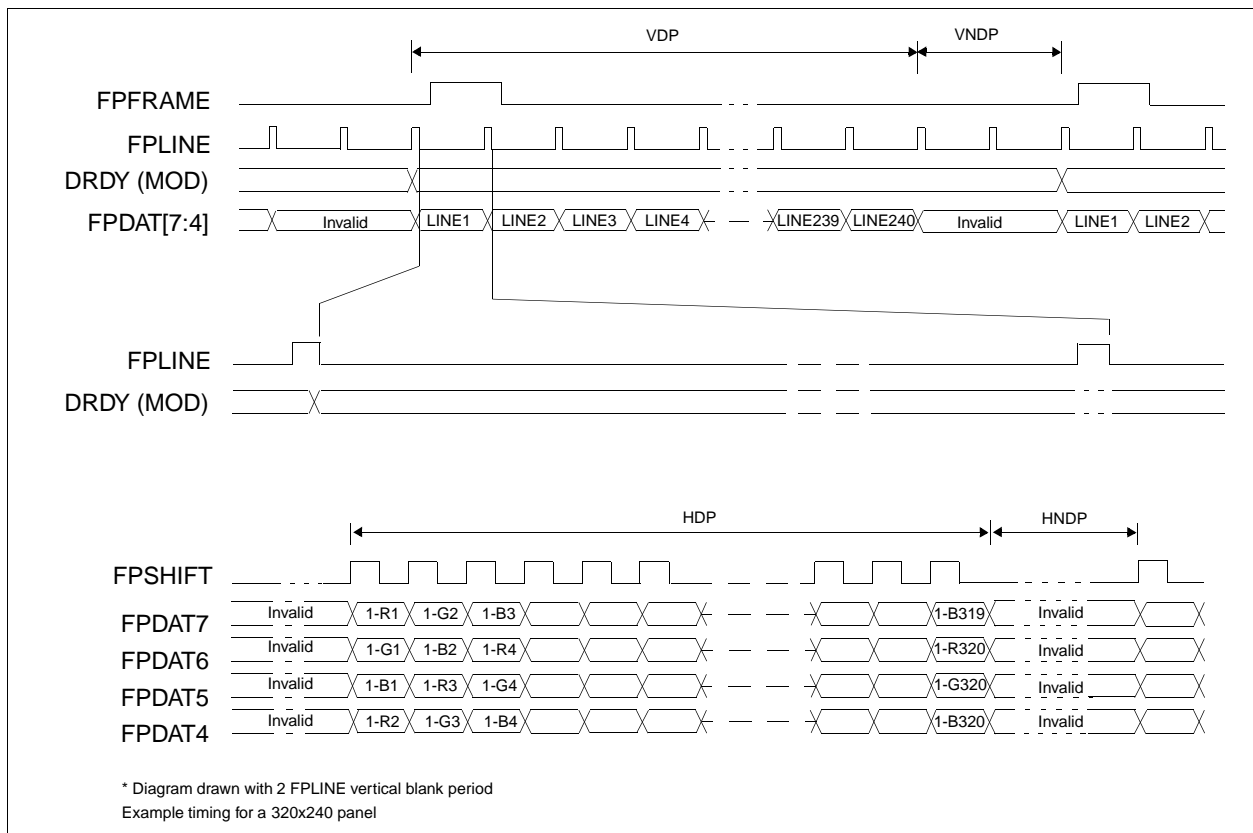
VDP
VNDP
FPFRAME
FPLINE
DRDY (MOD)
FPDAT[7:4]
Invalid
LINE1
LINE2
LINE3
LINE4
LINE239
LINE240
Invalid
LINE1
LINE2

FPLINE
DRDY (MOD)

HDP
HNDP
FPSHIFT
FPDAT7
FPDAT6
FPDAT5
FPDAT4

Invalid
1-R1
1-G2
1-B3
1-B319
Invalid

Invalid
1-G1
1-B2
1-R4
1-R320
Invalid

Invalid
1-B1
1-R3
1-G4
1-G320
Invalid

Invalid
1-R2
1-G3
1-B4
1-B320
Invalid

* Diagram drawn with 2 FPLINE vertical blank period
Example timing for a 320x240 panel